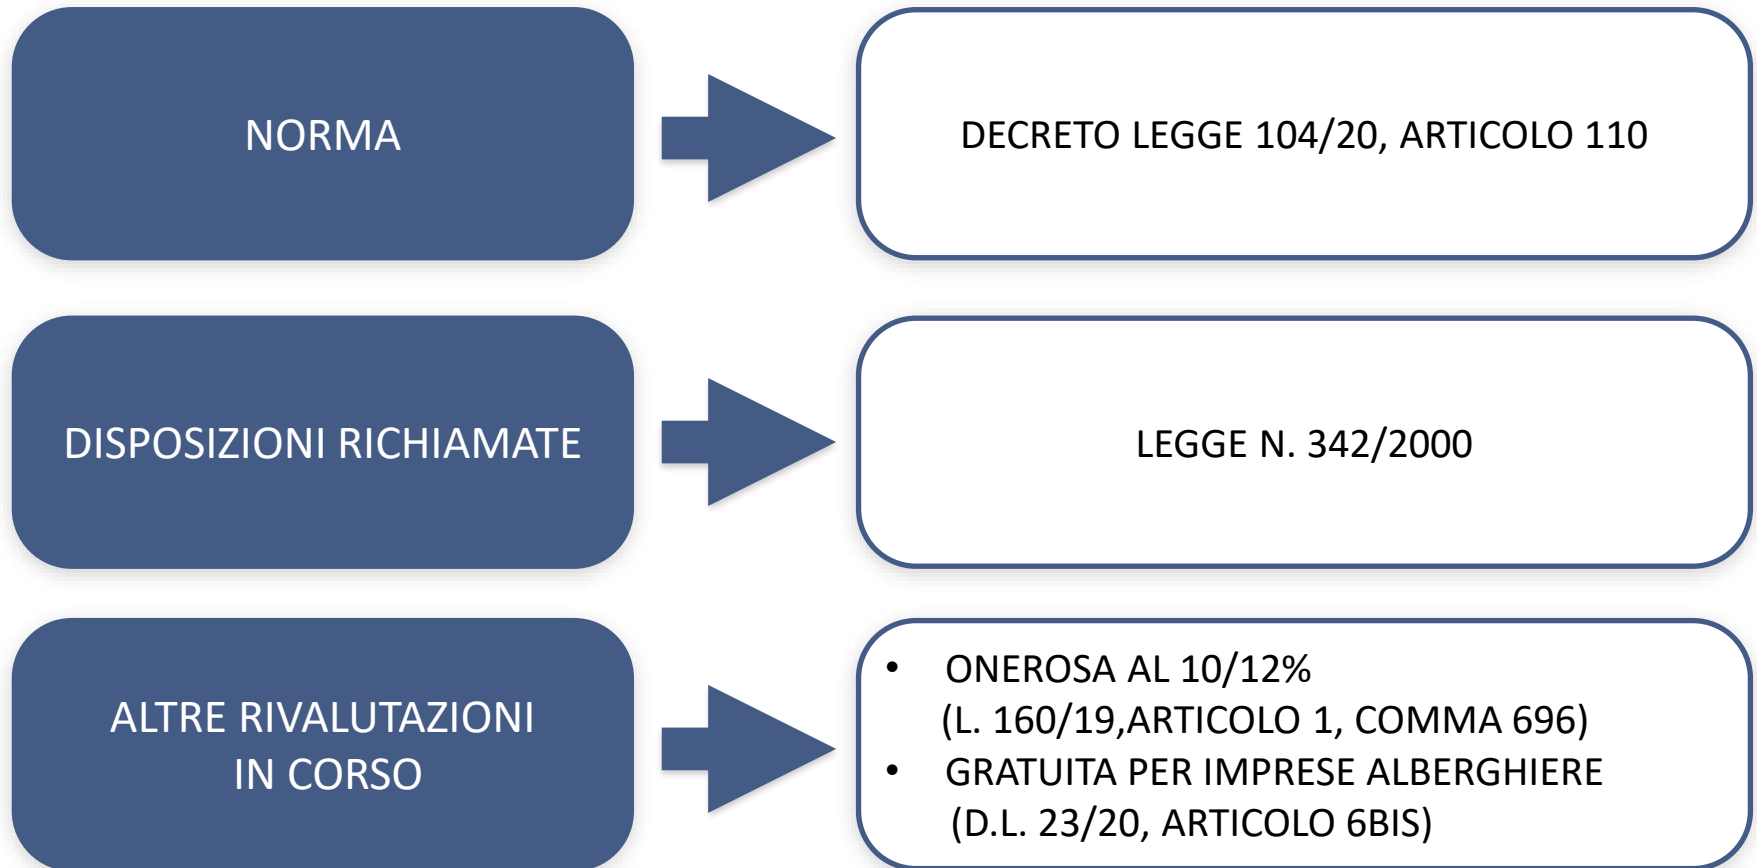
NORMA

DECRETO LEGGE 104/20, ARTICOLO 110

DISPOSIZIONI RICHIAMATE

LEGGE N. 342/2000

ALTRE RIVALUTAZIONI IN CORSO

• ONEROSA AL 10/12% (L. 160/19,ARTICOLO 1, COMMA 696)
• GRATUITA PER IMPRESE ALBERGHIERE (D.L. 23/20, ARTICOLO 6BIS)